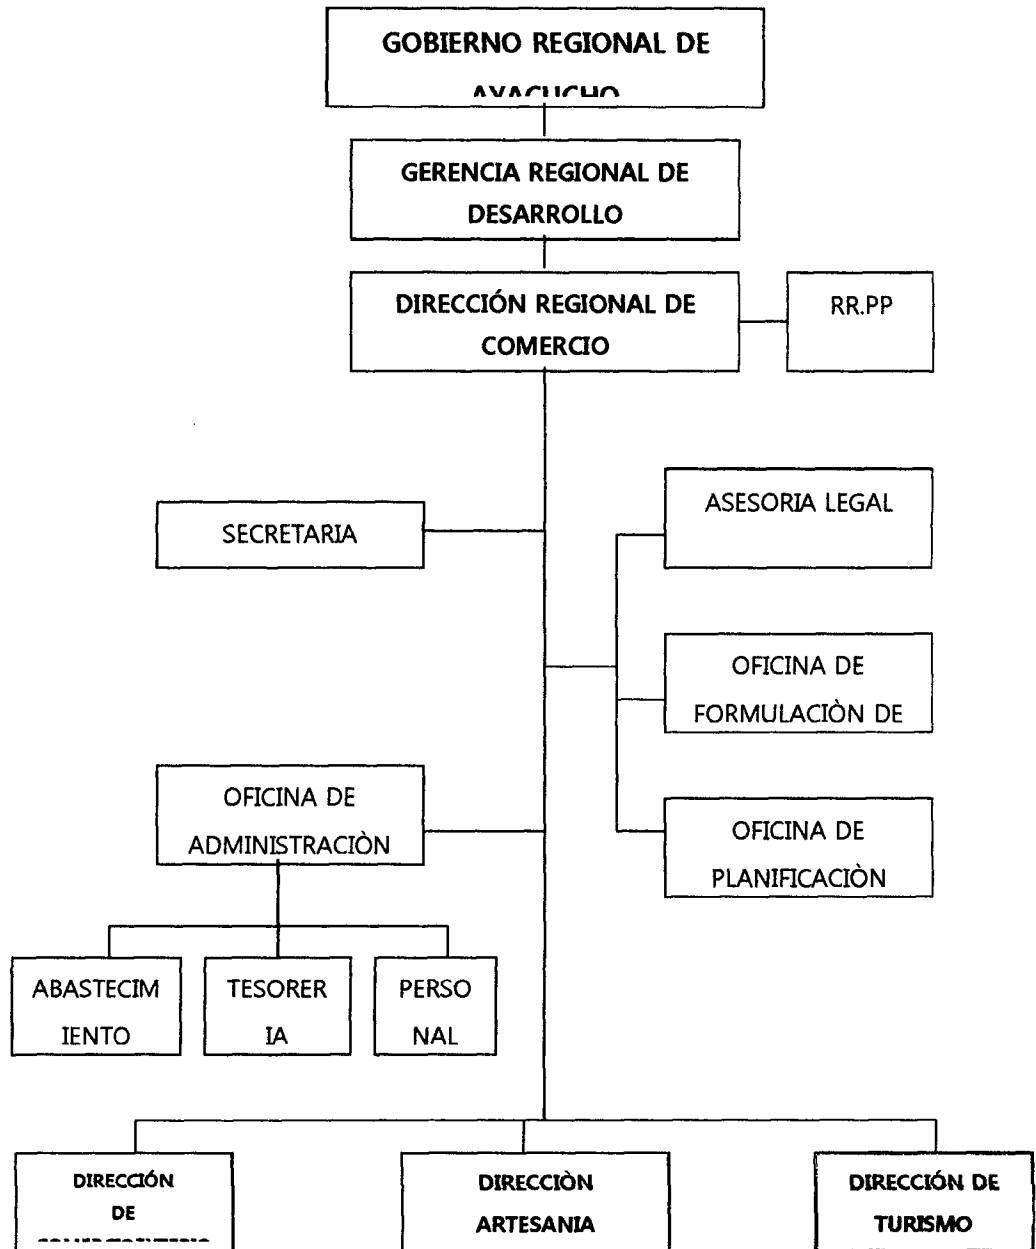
GOBIERNO REGIONAL DE AYACUCHO

GERENCIA REGIONAL DE DESARROLLO

DIRECCIÓN REGIONAL DE COMERCIO

RR.PP

SECRETARIA

ASESORIA LEGAL

OFICINA DE FORMULACIÒN DE

OFICINA DE ADMINISTRACIÒN

OFICINA DE PLANIFICACIÒN

ABASTECIMIENTO

TESORERIA

PERSONAL

DIRECCIÓN DE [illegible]

DIRECCIÒN ARTESANIA

DIRECCIÓN DE TURISMO